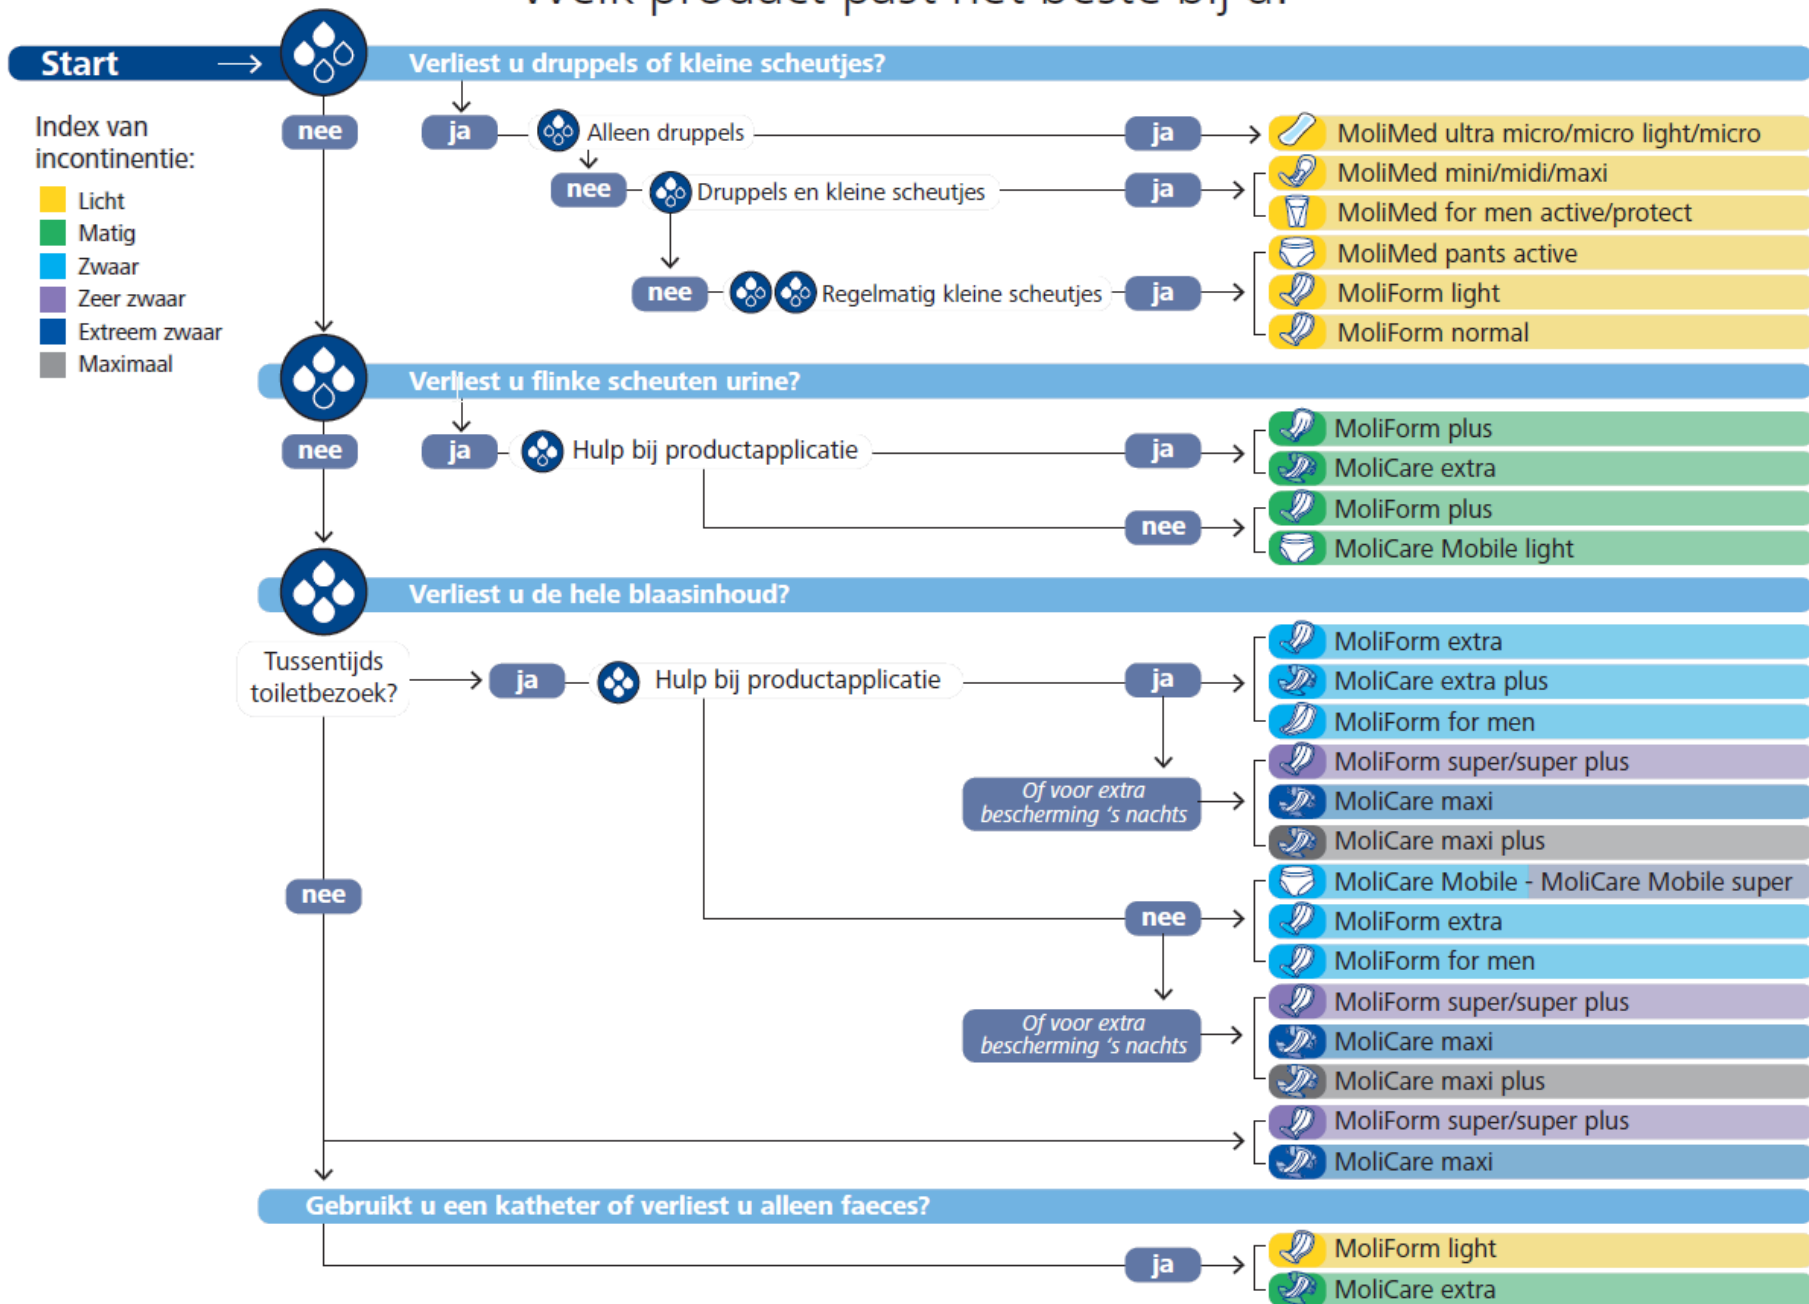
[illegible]

Start

Verliest u druppels of kleine scheutjes?

Index van incontinentie:
Licht
Matig
Zwaar
Zeer zwaar
Extreem zwaar
Maximaal

nee
ja
Alleen druppels
ja
MoliMed ultra micro/micro light/micro
nee
Druppels en kleine scheutjes
ja
MoliMed mini/midi/maxi
MoliMed for men active/protect
nee
Regelmatig kleine scheutjes
ja
MoliMed pants active
MoliForm light
MoliForm normal

Verliest u flinke scheuten urine?

nee
ja
Hulp bij productapplicatie
ja
MoliForm plus
MoliCare extra
nee
MoliForm plus
MoliCare Mobile light

Verliest u de hele blaasinhoud?

Tussentijds toiletbezoek?
ja
Hulp bij productapplicatie
ja
MoliForm extra
MoliCare extra plus
MoliForm for men
Of voor extra bescherming 's nachts
MoliForm super/super plus
MoliCare maxi
MoliCare maxi plus
nee
nee
MoliCare Mobile - MoliCare Mobile super
MoliForm extra
MoliForm for men
Of voor extra bescherming 's nachts
MoliForm super/super plus
MoliCare maxi
MoliCare maxi plus
MoliForm super/super plus
MoliCare maxi

Gebruikt u een katheter of verliest u alleen faeces?

ja
MoliForm light
MoliCare extra